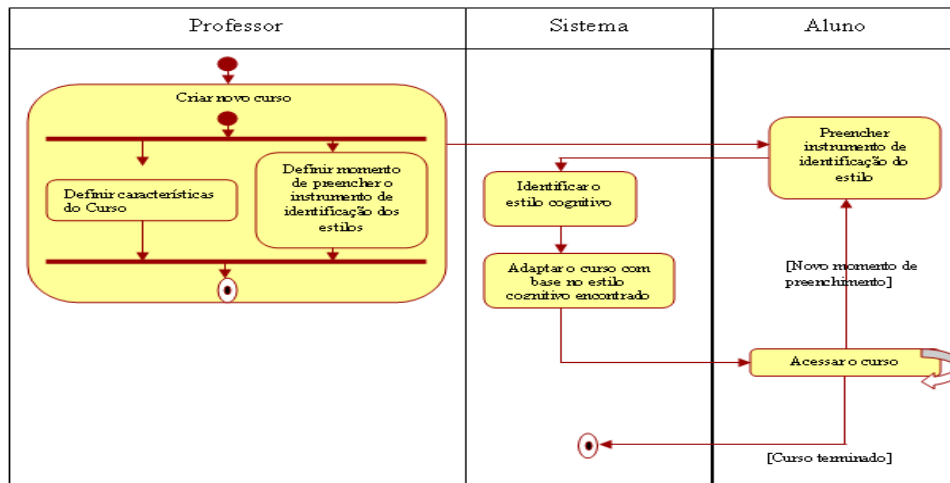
| Professor | Sistema | Aluno |
|---|---|---|

Criar novo curso

Definir características do Curso

Definir momento de preencher o instrumento de identificação dos estilos

Identificar o estilo cognitivo

Adaptar o curso com base no estilo cognitivo encontrado

Preencher instrumento de identificação do estilo

[Novo momento de preenchimento]

Acessar o curso

[Curso terminado]